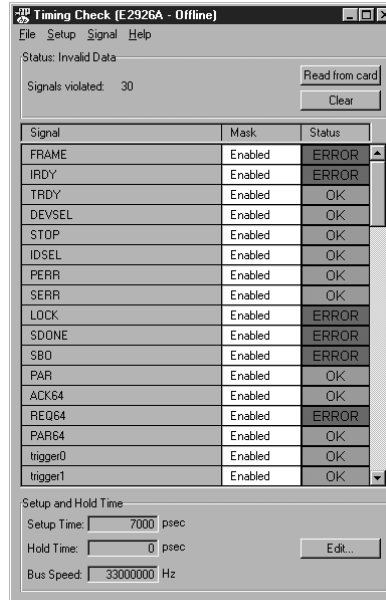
Timing Check (E2926A - Offline)

File Setup Signal Help

Status: Invalid Data

Signals violated: 30

Read from card

Clear

| Signal | Mask | Status |
|---|---|---|
| FRAME | Enabled | ERROR |
| IRDY | Enabled | ERROR |
| TRDY | Enabled | OK |
| DEVSEL | Enabled | OK |
| STOP | Enabled | OK |
| IDSEL | Enabled | OK |
| PERR | Enabled | OK |
| SERR | Enabled | OK |
| LOCK | Enabled | ERROR |
| SDONE | Enabled | ERROR |
| SBO | Enabled | ERROR |
| PAR | Enabled | OK |
| ACK64 | Enabled | OK |
| REQ64 | Enabled | ERROR |
| PAR64 | Enabled | OK |
| trigger0 | Enabled | OK |
| trigger1 | Enabled | OK |

Setup and Hold Time

Setup Time: 7000 psec

Hold Time: 0 psec

Edit...

Bus Speed: 33000000 Hz